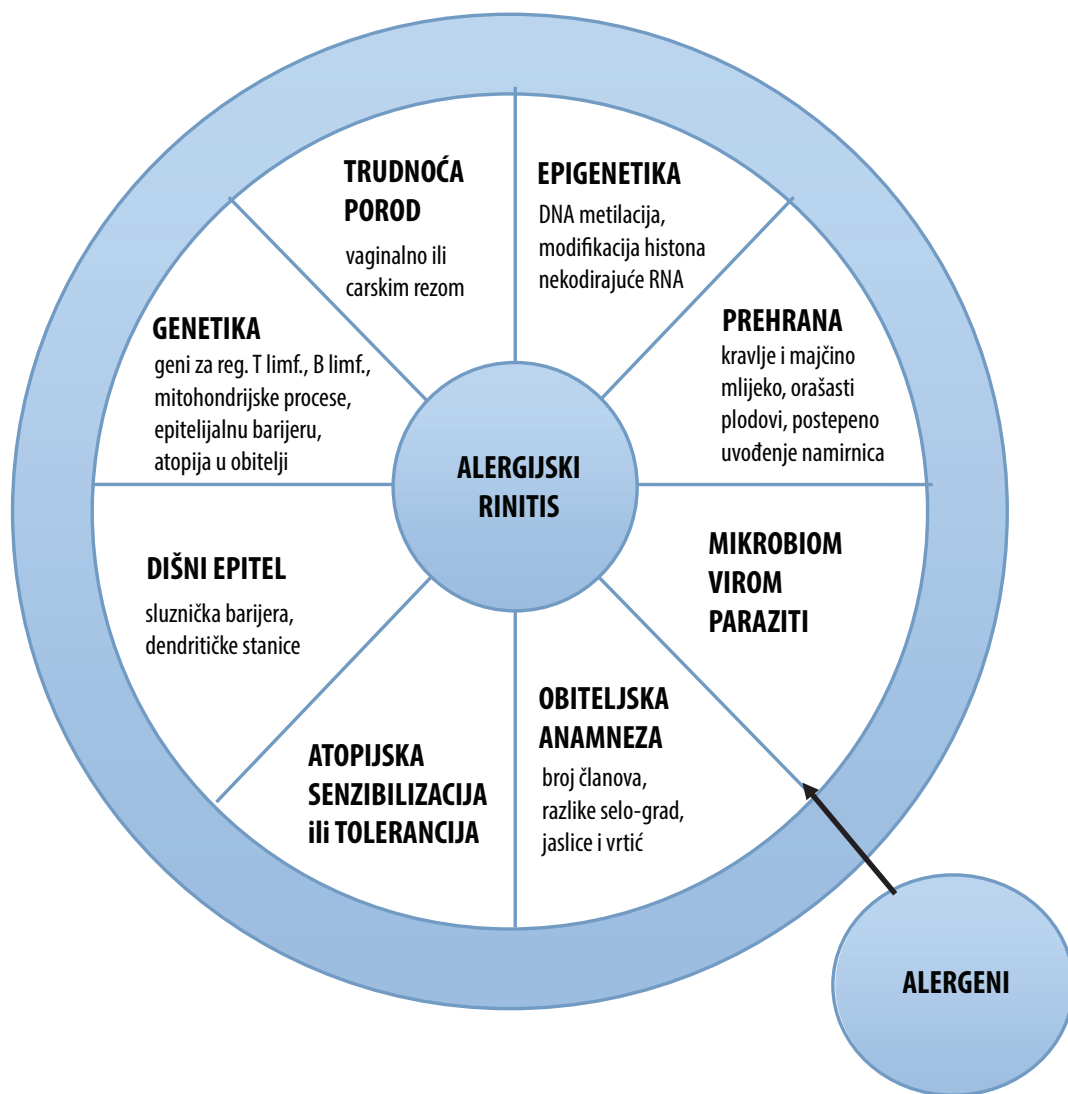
TRUDNOĆA POROD

vaginalno ili carskim rezom

EPIGENETIKA

DNA metilacija, modifikacija histona nekodirajuće RNA

GENETIKA

geni za reg. T limf., B limf., mitohondrijske procese, epitelijalnu barijeru, atopija u obitelji

PREHRANA

kravlje i majčino mlijeko, orašasti plodovi, postepeno uvođenje namirnica

ALERGIJSKI RINITIS

DIŠNI EPITEL

sluznička barijera, dendritičke stanice

MIKROBIOM VIROM PARAZITI

OBITELJSKA ANAMNEZA

broj članova, razlike selo-grad, jaslice i vrtić

ATOPIJSKA SENZIBILIZACIJA ili TOLERANCIJA

ALERGENI